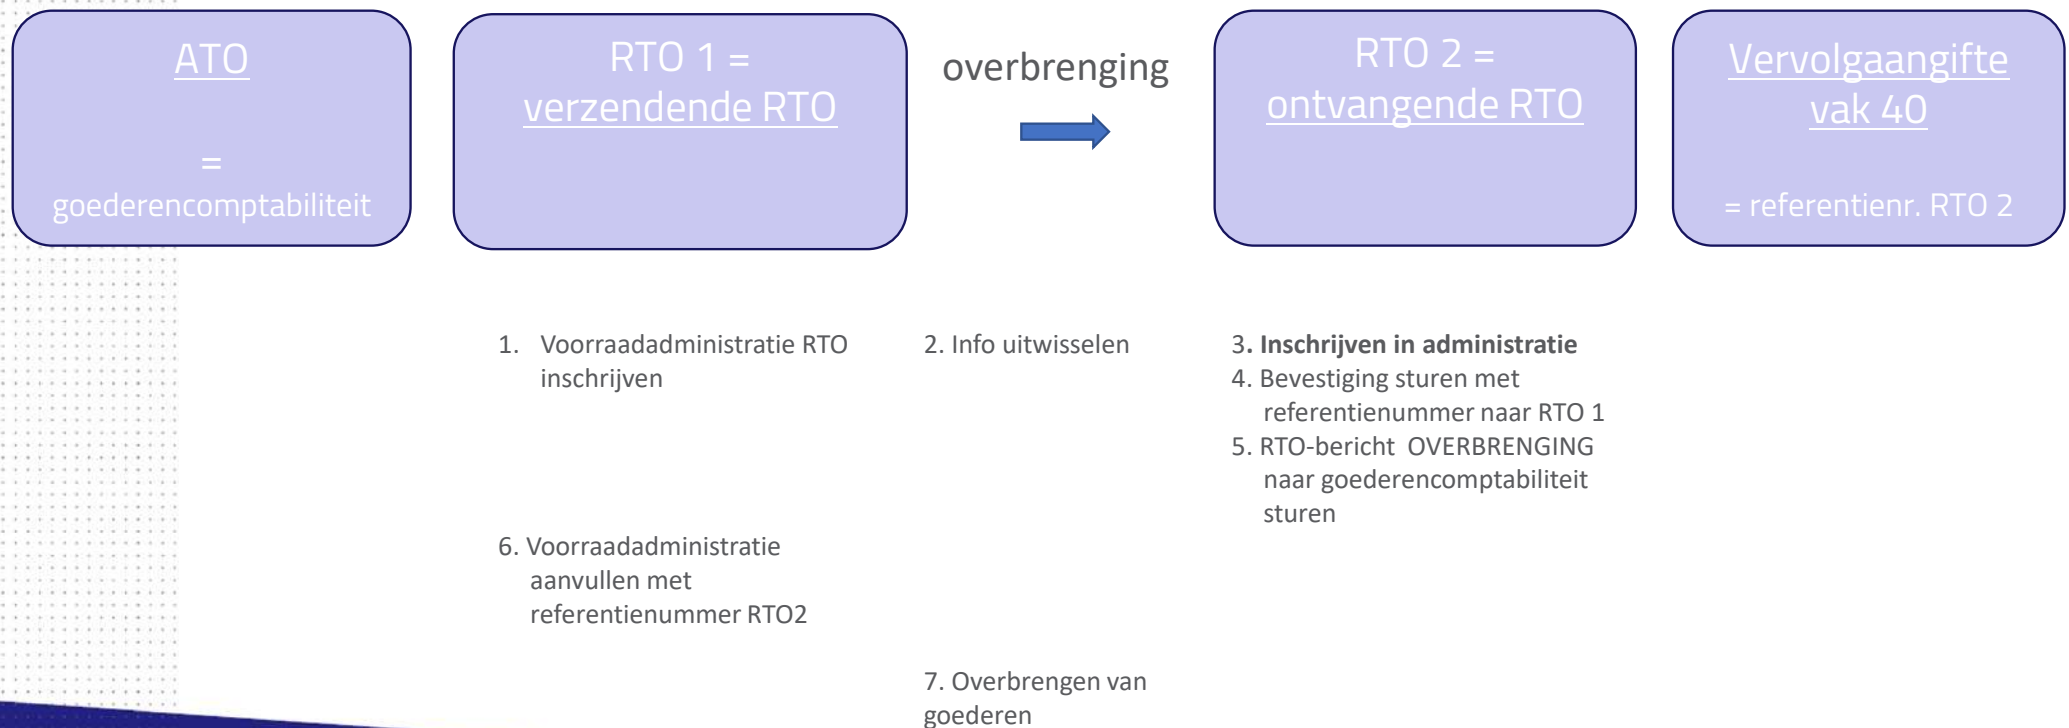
ATO

=

goederencomptabiliteit

RTO 1 =

verzendende RTO

overbrenging

RTO 2 =

ontvangende RTO

Vervolgaangifte vak 40

= referentienr. RTO 2

1. Voorraadadministratie RTO inschrijven

2. Info uitwisselen

3. **Inschrijven in administratie**

4. Bevestiging sturen met referentienummer naar RTO 1

5. RTO-bericht OVERBRENGING naar goederencomptabiliteit sturen

6. Voorraadadministratie aanvullen met referentienummer RTO2

7. Overbrengen van goederen